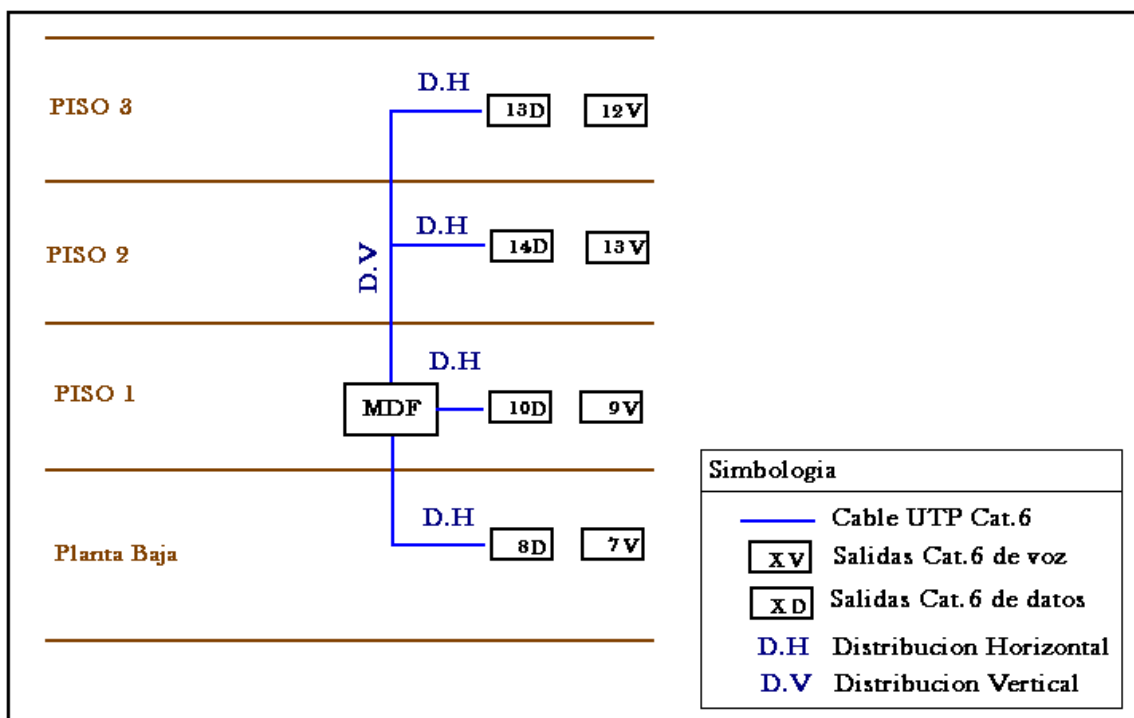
PISO 3

D.H

13D 12V

PISO 2

D.H

14D 13V

D.V

PISO 1

D.H

MDF

10D 9V

Planta Baja

D.H

8D 7V

Simbologia

Cable UTP Cat.6

XV Salidas Cat.6 de voz

XD Salidas Cat.6 de datos

D.H Distribucion Horizontal

D.V Distribucion Vertical